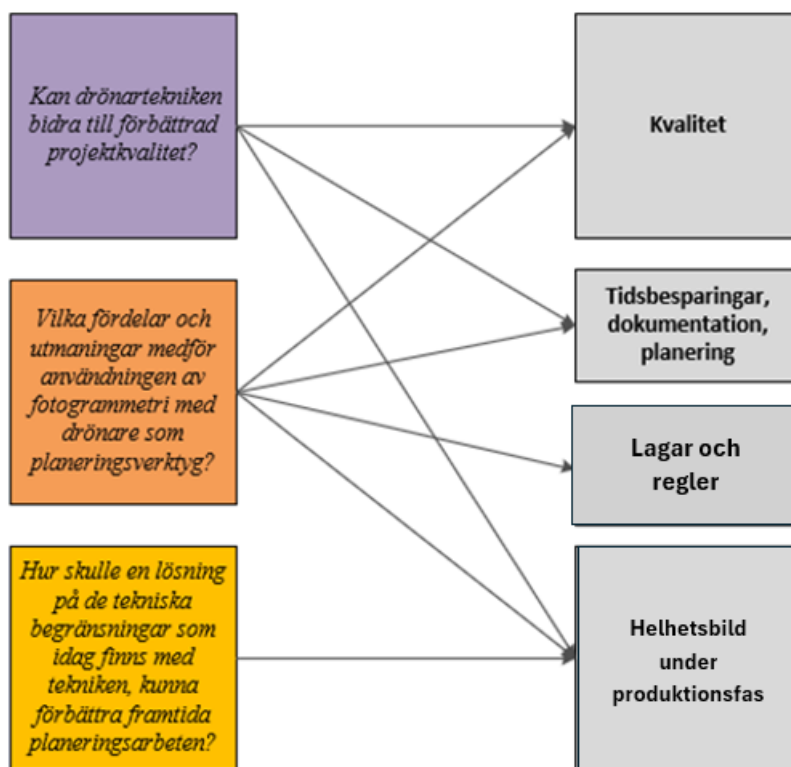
Kan drönartekniken bidra till förbättrad projektkvalitet?

Vilka fördelar och utmaningar medför användningen av fotogrammetri med drönare som planeringsverktyg?

Hur skulle en lösning på de tekniska begränsningar som idag finns med tekniken, kunna förbättra framtida planeringsarbeten?

Kvalitet

Tidsbesparingar, dokumentation, planering

Lagar och regler

Helhetsbild under produktionsfas